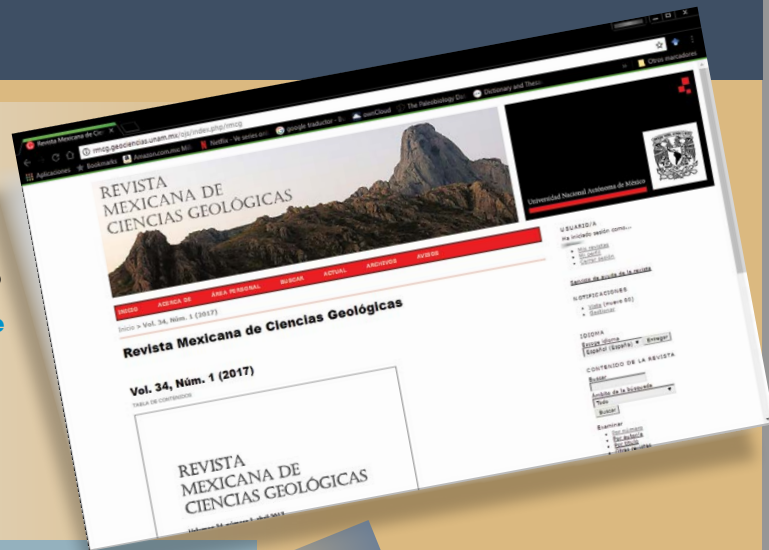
Revista Mexicana de Ci

rmcg.geociencias.unam.mx/ojs/index.php/rmcg

Aplicaciones Bookmarks Amazon.com.mx Netflix - Ve series en google traductor ownCloud The Paleobiology Da Dictionary and Thes Otros marcadores

REVISTA MEXICANA DE CIENCIAS GEOLÓGICAS

Universidad Nacional Autónoma de México

INICIO ACERCA DE ÁREA PERSONAL BUSCAR ACTUAL ARCHIVOS AVISOS

Inicio > Vol. 34, Núm. 1 (2017)

Revista Mexicana de Ciencias Geológicas

Vol. 34, Núm. 1 (2017)

TABLA DE CONTENIDOS

REVISTA MEXICANA DE CIENCIAS GEOLÓGICAS

USUARIO/A
Ha iniciado sesión como...
Mis revistas
Mi perfil
Cerrar sesión

Servicio de ayuda de la revista

NOTIFICACIONES
Vista (nuevo 50)
Gestionar

IDIOMA
Escoge idioma
Español (España) Enlagar

CONTENIDO DE LA REVISTA
Buscar
Ámbito de la búsqueda
Todo
Buscar

Examinar
Por número
Por autor/a
Por título
Otras revistas